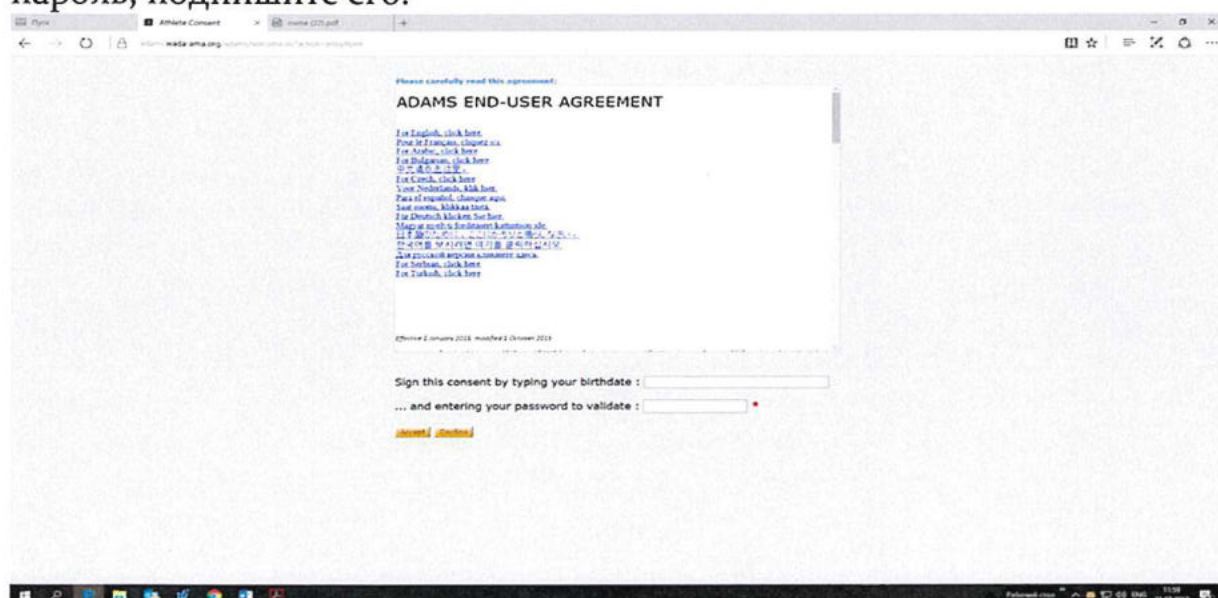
пароль, подпишите его.

Пуск | Athlete Consent | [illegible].pdf

adams.wada-ama.org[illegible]

Please carefully read this agreement:

ADAMS END-USER AGREEMENT

For English, click here
Pour le Français, cliquez ici
For Arabic, click here
For Bulgarian, click here
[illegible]
For Czech, click here
Voor Nederlands, klik hier
Para el español, cliquear aquí
Suomeksi, klikkaa tästä
Für Deutsch klicken Sie hier
Magyar nyelvű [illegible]
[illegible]
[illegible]
Для русской версии кликните здесь
For Serbian, click here
For Turkish, click here

Effective 1 January 2016, modified 1 October 2016

Sign this consent by typing your birthdate :

... and entering your password to validate : *

Accept | Decline

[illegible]